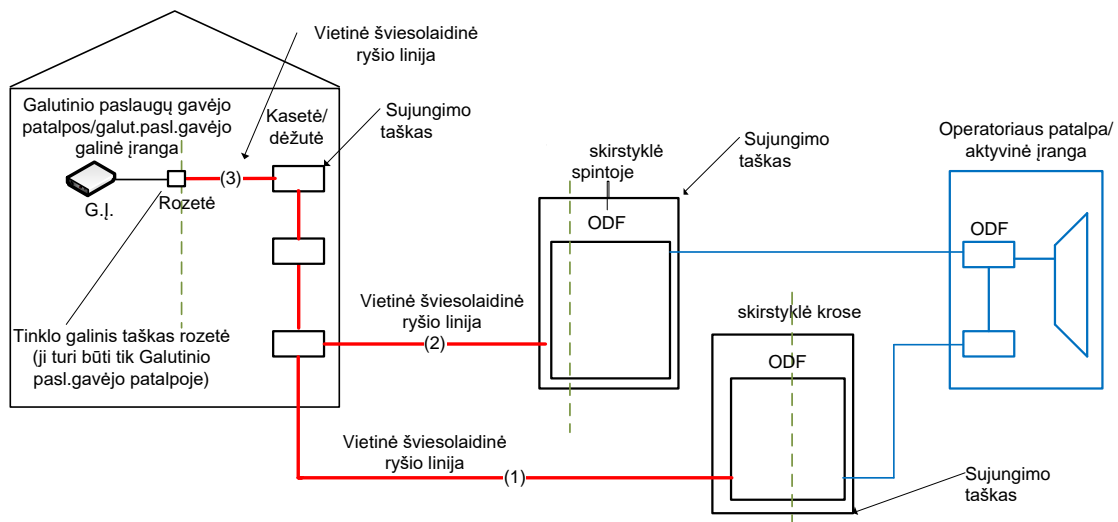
Vietinė šviesolaidinė ryšio linija

Galutinio paslaugų gavėjo patalpos/galut.pasl.gavėjo galinė įranga

Kasetė/ dėžutė

Sujungimo taškas

(3)

G.Į.

Rozetė

Sujungimo taškas

skirstyklė spintoje

ODF

Operatoriaus patalpa/ aktyvinė įranga

ODF

Vietinė šviesolaidinė ryšio linija

(2)

skirstyklė krose

ODF

Tinklo galinis taškas rozetė (ji turi būti tik Galutinio pasl.gavėjo patalpoje)

Vietinė šviesolaidinė ryšio linija

(1)

Sujungimo taškas